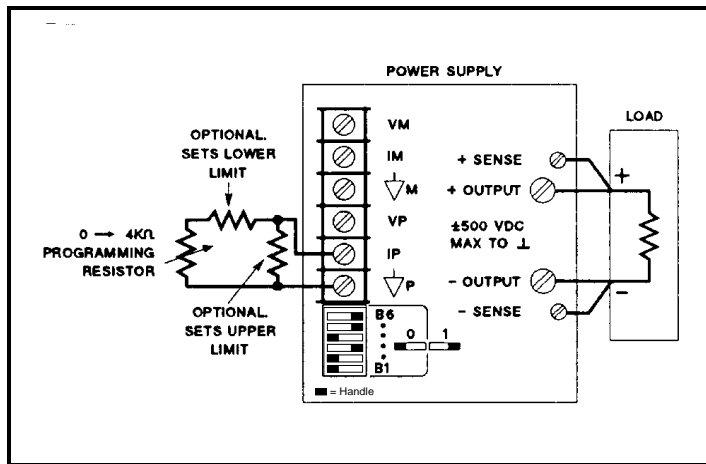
POWER SUPPLY

LOAD

OPTIONAL SETS LOWER LIMIT

VM

IM

+ SENSE

+

$\nabla$M

+ OUTPUT

VP

±500 VDC MAX TO $\perp$

0 → 4KΩ PROGRAMMING RESISTOR

IP

$\nabla$P

- OUTPUT

−

OPTIONAL SETS UPPER LIMIT

- SENSE

B6

0 1

B1

■ = Handle